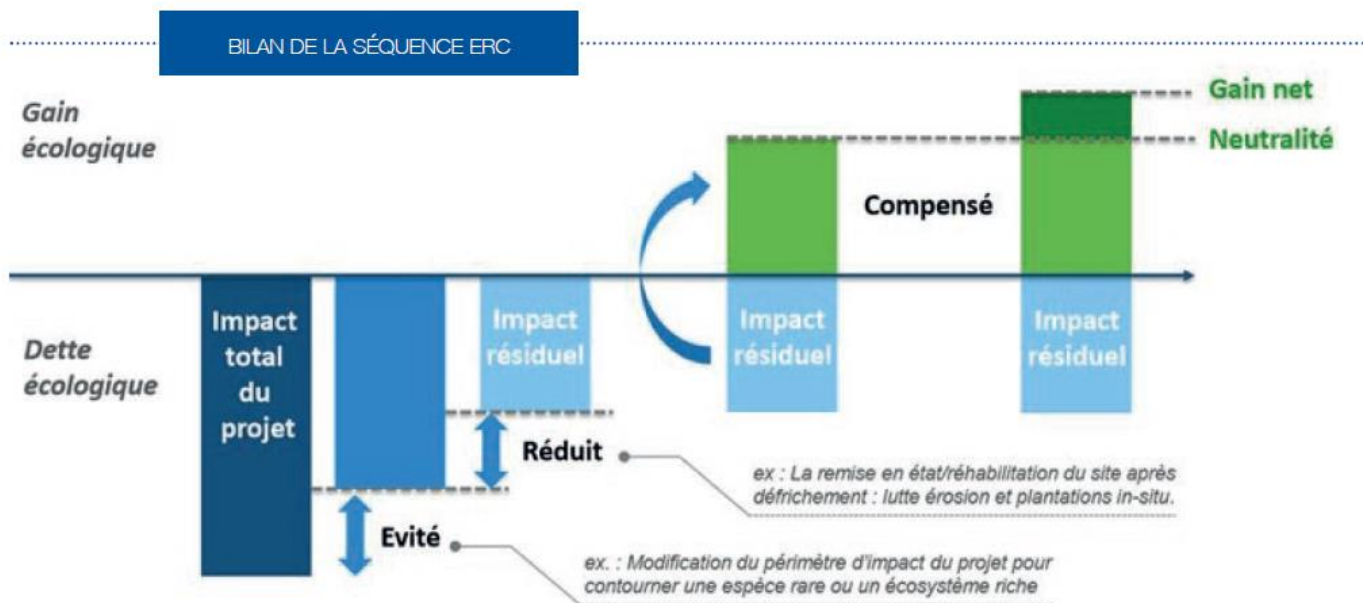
BILAN DE LA SÉQUENCE ERC

Gain écologique

Dette écologique

Gain net

Neutralité

Compensé

Impact total du projet

Impact résiduel

Impact résiduel

Impact résiduel

Réduit

ex : La remise en état/réhabilitation du site après défrichement : lutte érosion et plantations in-situ.

Evité

ex. : Modification du périmètre d'impact du projet pour contourner une espèce rare ou un écosystème riche